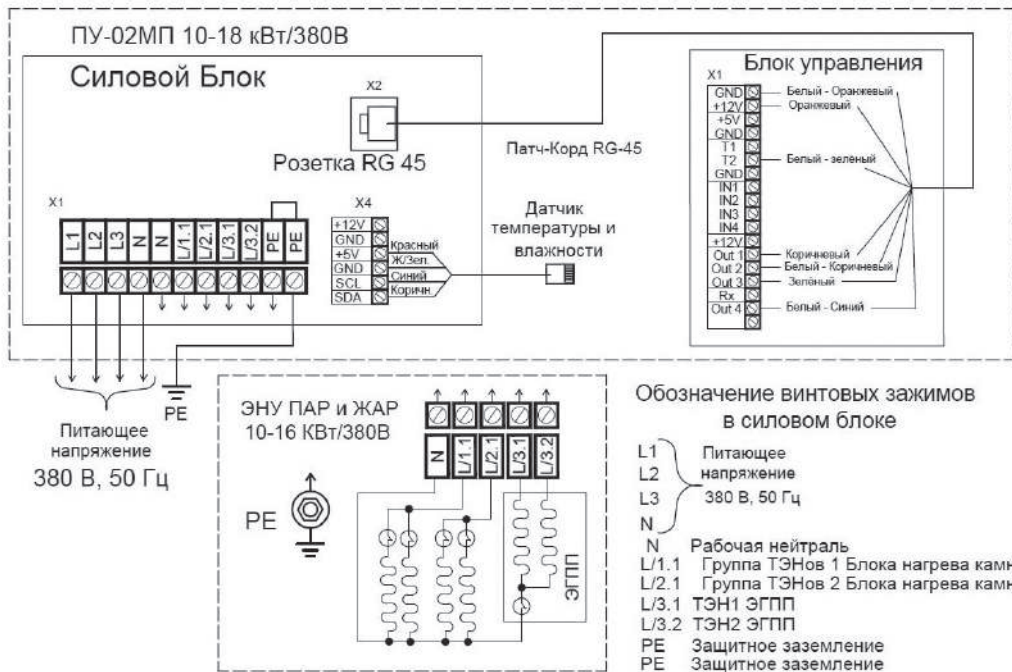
ПУ-02МП 10-18 кВт/380В

Силовой Блок

X2

Розетка RG 45

Патч-Корд RG-45

Блок управления

X1

| GND | Белый - Оранжевый |
|---|---|
| +12V | Оранжевый |
| +5V | |
| GND | |
| T1 | |
| T2 | Белый - зелёный |
| GND | |
| IN1 | |
| IN2 | |
| IN3 | |
| IN4 | |
| +12V | |
| Out 1 | Коричневый |
| Out 2 | Белый - Коричневый |
| Out 3 | Зелёный |
| Rx | |
| Out 4 | Белый - Синий |

X1

L1 L2 L3 N N L/1.1 L/2.1 L/3.1 L/3.2 PE PE

X4

| +12V | |
|---|---|
| GND | Красный |
| +5V | Ж/Зел. |
| GND | Синий |
| SCL | Коричн. |
| SDA | |

Датчик температуры и влажности

PE

Питающее напряжение 380 В, 50 Гц

ЭНУ ПАР и ЖАР 10-16 КВт/380В

N L/1.1 L/2.1 L/3.1 L/3.2

PE

ЭГПП

Обозначение винтовых зажимов в силовом блоке

L1
L2
L3
N
Питающее напряжение 380 В, 50 Гц

N Рабочая нейтраль
L/1.1 Группа ТЭНов 1 Блока нагрева камн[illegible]
L/2.1 Группа ТЭНов 2 Блока нагрева камн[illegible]
L/3.1 ТЭН1 ЭГПП
L/3.2 ТЭН2 ЭГПП
PE Защитное заземление
PE Защитное заземление